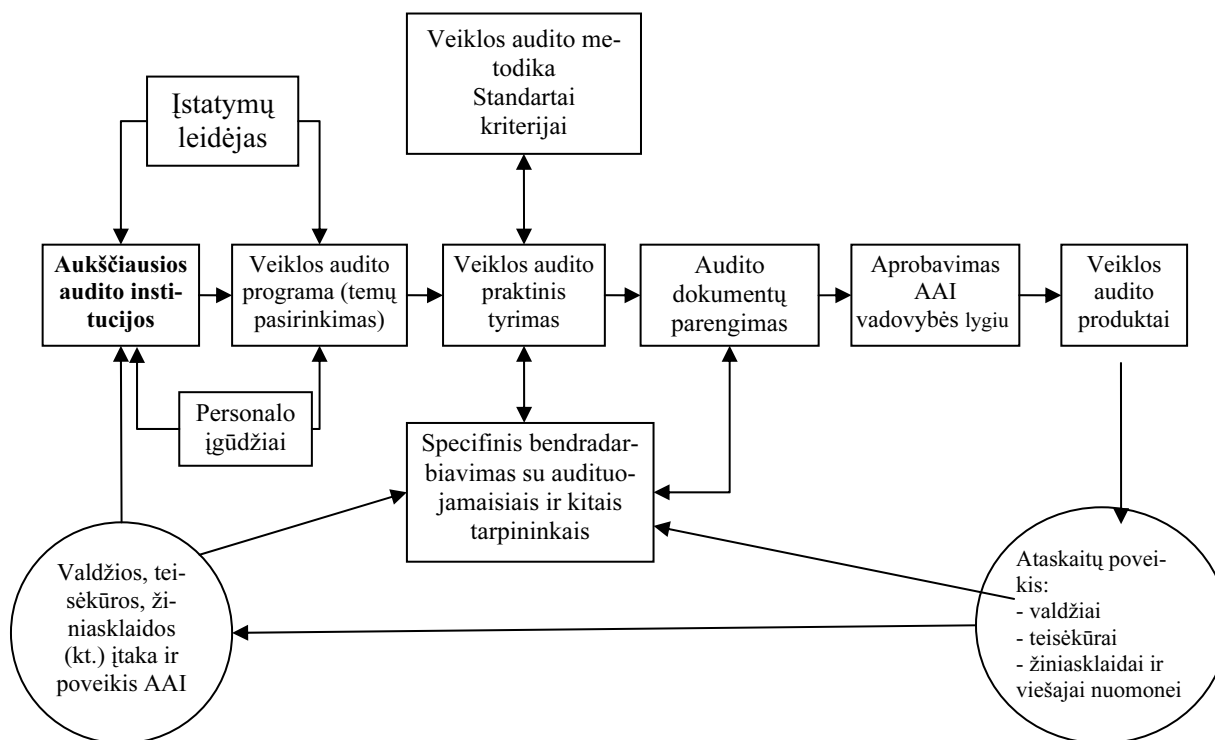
Veiklos audito metodika
Standartai
kriterijai

Įstatymų leidėjas

Aukščiausios audito institucijos

Veiklos audito programa (temų pasirinkimas)

Veiklos audito praktinis tyrimas

Audito dokumentų parengimas

Aprobavimas AAI vadovybės lygiu

Veiklos audito produktai

Personalo įgūdžiai

Specifinis bendradarbiavimas su audituojamaisiais ir kitais tarpininkais

Valdžios, teisėkūros, žiniasklaidos (kt.) įtaka ir poveikis AAI

Ataskaitų poveikis:
- valdžiai
- teisėkūrai
- žiniasklaidai ir viešajai nuomonei